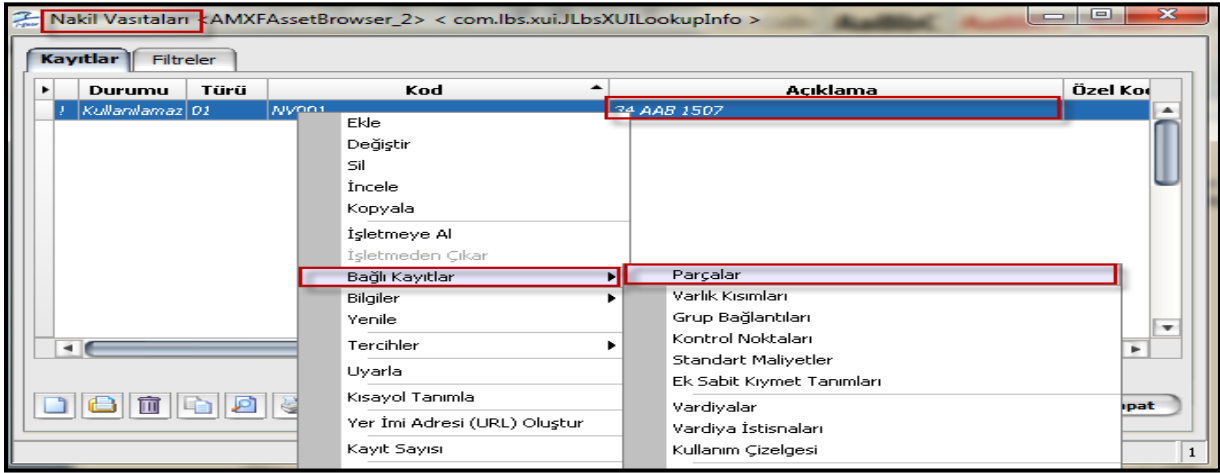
Nakil Vasıtaları <AMXFAssetBrowser_2> < com.lbs.xui.JLbsXUILookupInfo >

Kayıtlar | Filtreler

| Durumu | Türü | Kod | Açıklama | Özel Ko |
|---|---|---|---|---|
| ! Kullanılamaz | 01 | NV001 | 34 AAB 1507 | |

Ekle
Değiştir
Sil
İncele
Kopyala
İşletmeye Al
İşletmeden Çıkar
Bağlı Kayıtlar
Bilgiler
Yenile
Tercihler
Uyarla
Kısayol Tanımla
Yer İmi Adresi (URL) Oluştur
Kayıt Sayısı

Parçalar
Varlık Kısımları
Grup Bağlantıları
Kontrol Noktaları
Standart Maliyetler
Ek Sabit Kıymet Tanımları
Vardiyalar
Vardiya İstisnaları
Kullanım Çizelgesi

pat

1